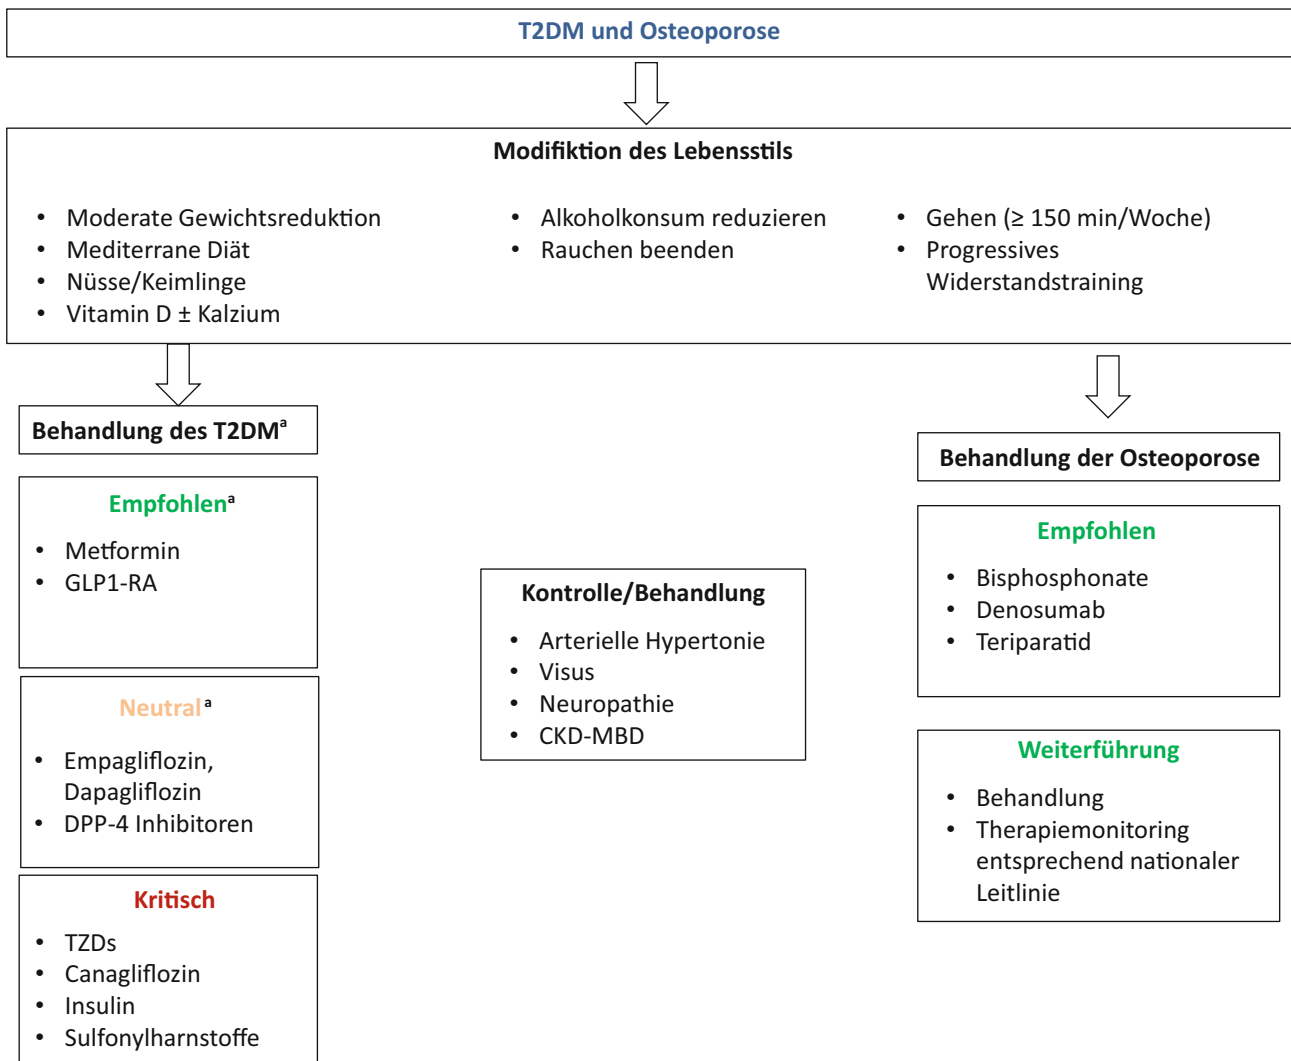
T2DM und Osteoporose

Modifiktion des Lebensstils

- Moderate Gewichtsreduktion
- Mediterrane Diät
- Nüsse/Keimlinge
- Vitamin D ± Kalzium

- Alkoholkonsum reduzieren
- Rauchen beenden

- Gehen (≥ 150 min/Woche)
- Progressives Widerstandstraining

Behandlung des T2DM$^a$

Empfohlen$^a$

- Metformin
- GLP1-RA

Neutral$^a$

- Empagliflozin, Dapagliflozin
- DPP-4 Inhibitoren

Kritisch

- TZDs
- Canagliflozin
- Insulin
- Sulfonylharnstoffe

Kontrolle/Behandlung

- Arterielle Hypertonie
- Visus
- Neuropathie
- CKD-MBD

Behandlung der Osteoporose

Empfohlen

- Bisphosphonate
- Denosumab
- Teriparatid

Weiterführung

- Behandlung
- Therapiemonitoring entsprechend nationaler Leitlinie